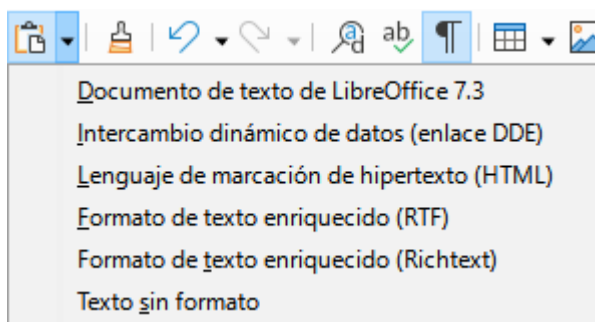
ab

Documento de texto de LibreOffice 7.3
Intercambio dinámico de datos (enlace DDE)
Lenguaje de marcación de hipertexto (HTML)
Formato de texto enriquecido (RTF)
Formato de texto enriquecido (Richtext)
Texto sin formato